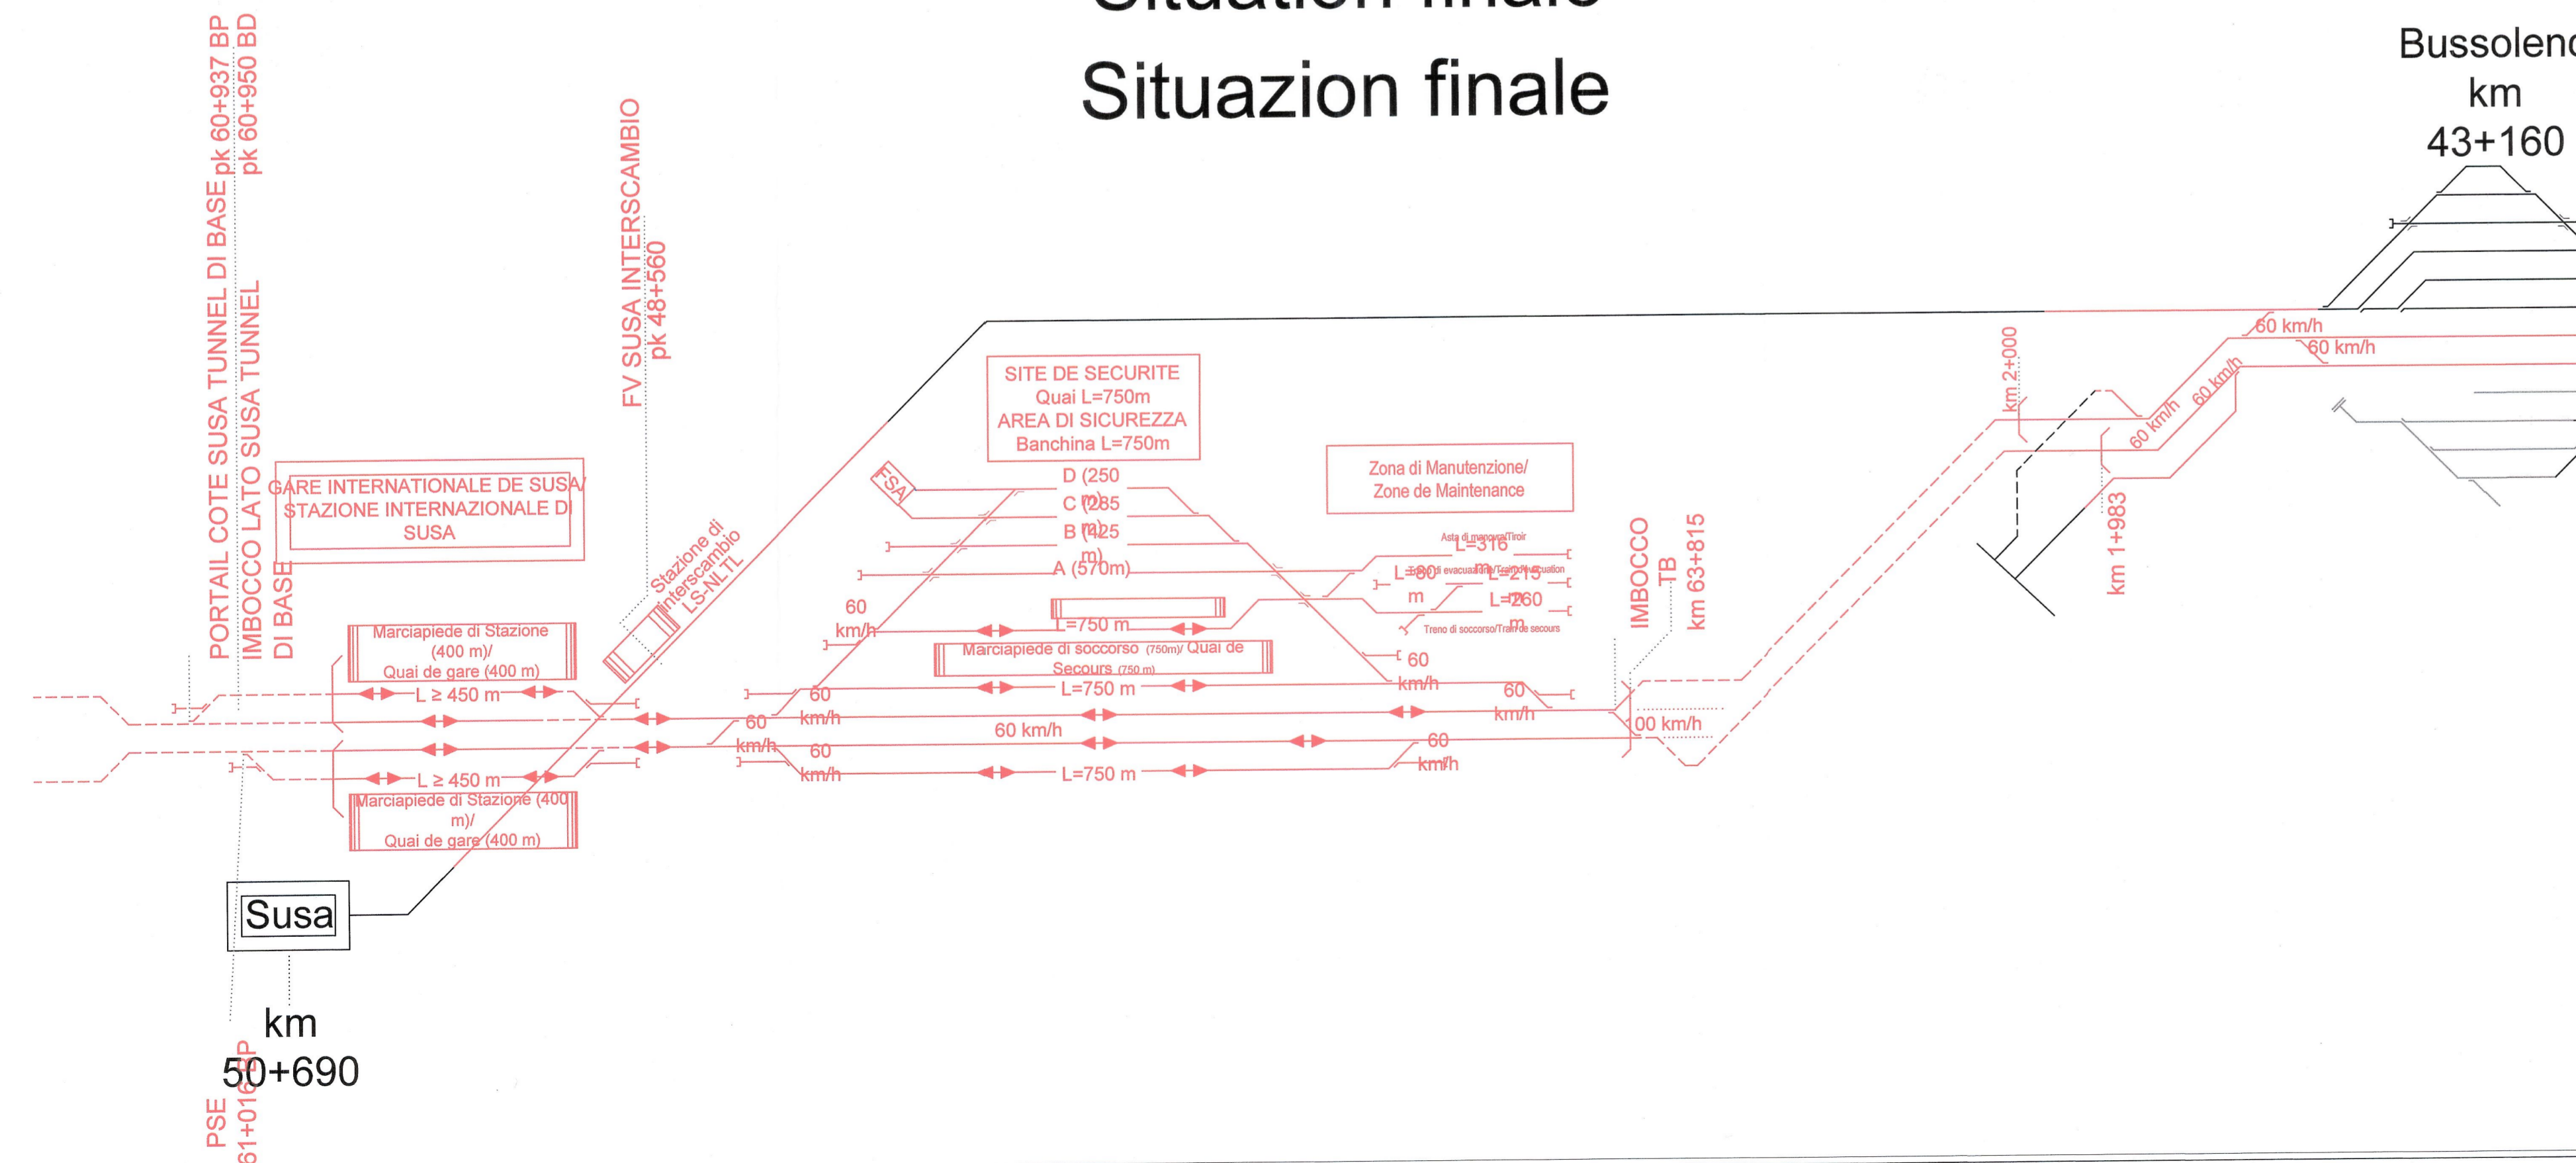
Situation finale
Situazion finale

Bussolen
km
43+160

PORTAIL COTE SUSA TUNNEL DI BASE pk 60+937 BP
IMBOCCO LATO SUSA TUNNEL DI BASE pk 60+950 BD

FV SUSA INTERSCAMBIO pk 48+560

GARE INTERNATIONALE DE SUSA/ STAZIONE INTERNAZIONALE DI SUSA

SITE DE SECURITE
Quai L=750m
AREA DI SICUREZZA
Banchina L=750m

Zona di Manutenzione/
Zone de Maintenance

FSA

D (250 m)
C (285 m)
B (425 m)
A (570m)

Asta di manovra/Tiroir
L=316
L=80 m
Binario di evacuazione/Train d'evacuation
L=215
L=260 m
Treno di soccorso/Train de secours

Stazione di interscambio LS-NLTL

Marciapiede di Stazione (400 m)/
Quai de gare (400 m)

L ≥ 450 m

60 km/h

L=750 m

Marciapiede di soccorso (750m)/ Quai de Secours (750 m)

L=750 m

60 km/h

60 km/h

60 km/h

60 km/h

60 km/h

60 km/h

100 km/h

60 km/h

L ≥ 450 m

L=750 m

Marciapiede di Stazione (400 m)/
Quai de gare (400 m)

IMBOCCO TB
km 63+815

km 2+000

km 1+983

60 km/h
60 km/h
60 km/h
60 km/h

Susa

km
50+690

PSE
61+016 BP